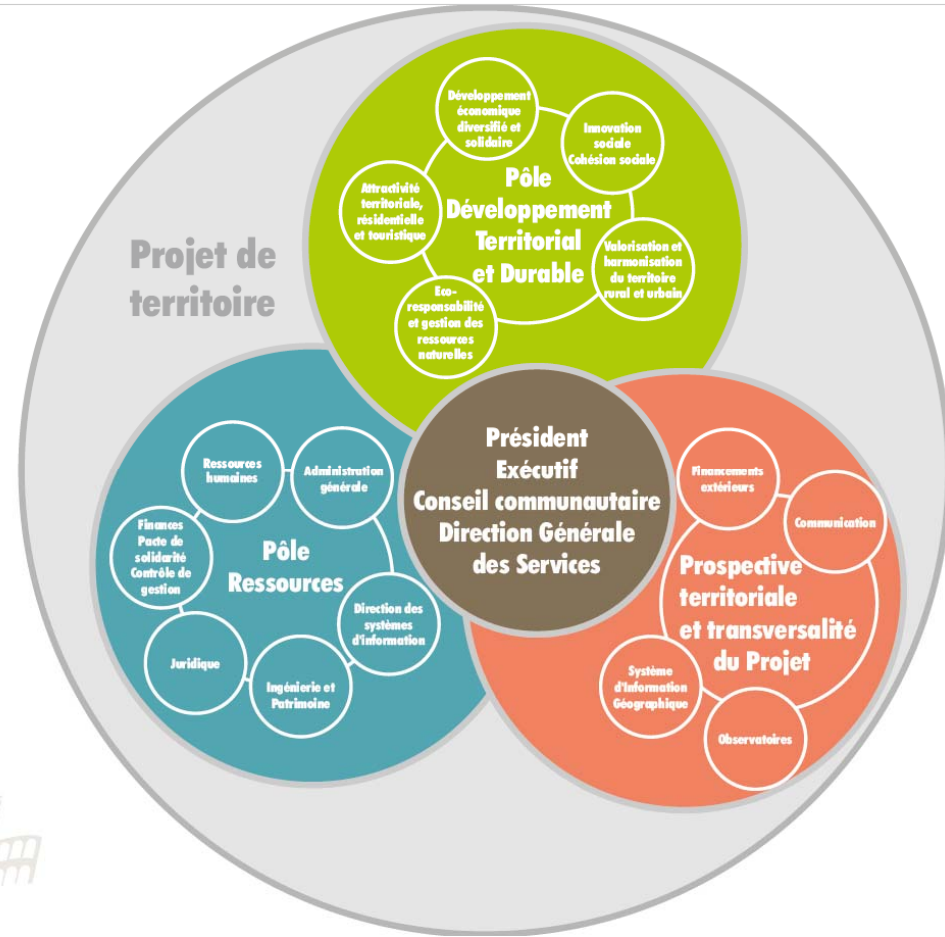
Projet de territoire

Développement économique diversifié et solidaire

Innovation sociale Cohésion sociale

Attractivité territoriale, résidentielle et touristique

Pôle Développement Territorial et Durable

Valorisation et harmonisation du territoire rural et urbain

Eco-responsabilité et gestion des ressources naturelles

Président Exécutif Conseil communautaire Direction Générale des Services

Ressources humaines

Administration générale

Finances Pacte de solidarité Contrôle de gestion

Pôle Ressources

Direction des systèmes d'information

Juridique

Ingénierie et Patrimoine

Financements extérieurs

Communication

Prospective territoriale et transversalité du Projet

Système d'Information Géographique

Observatoires